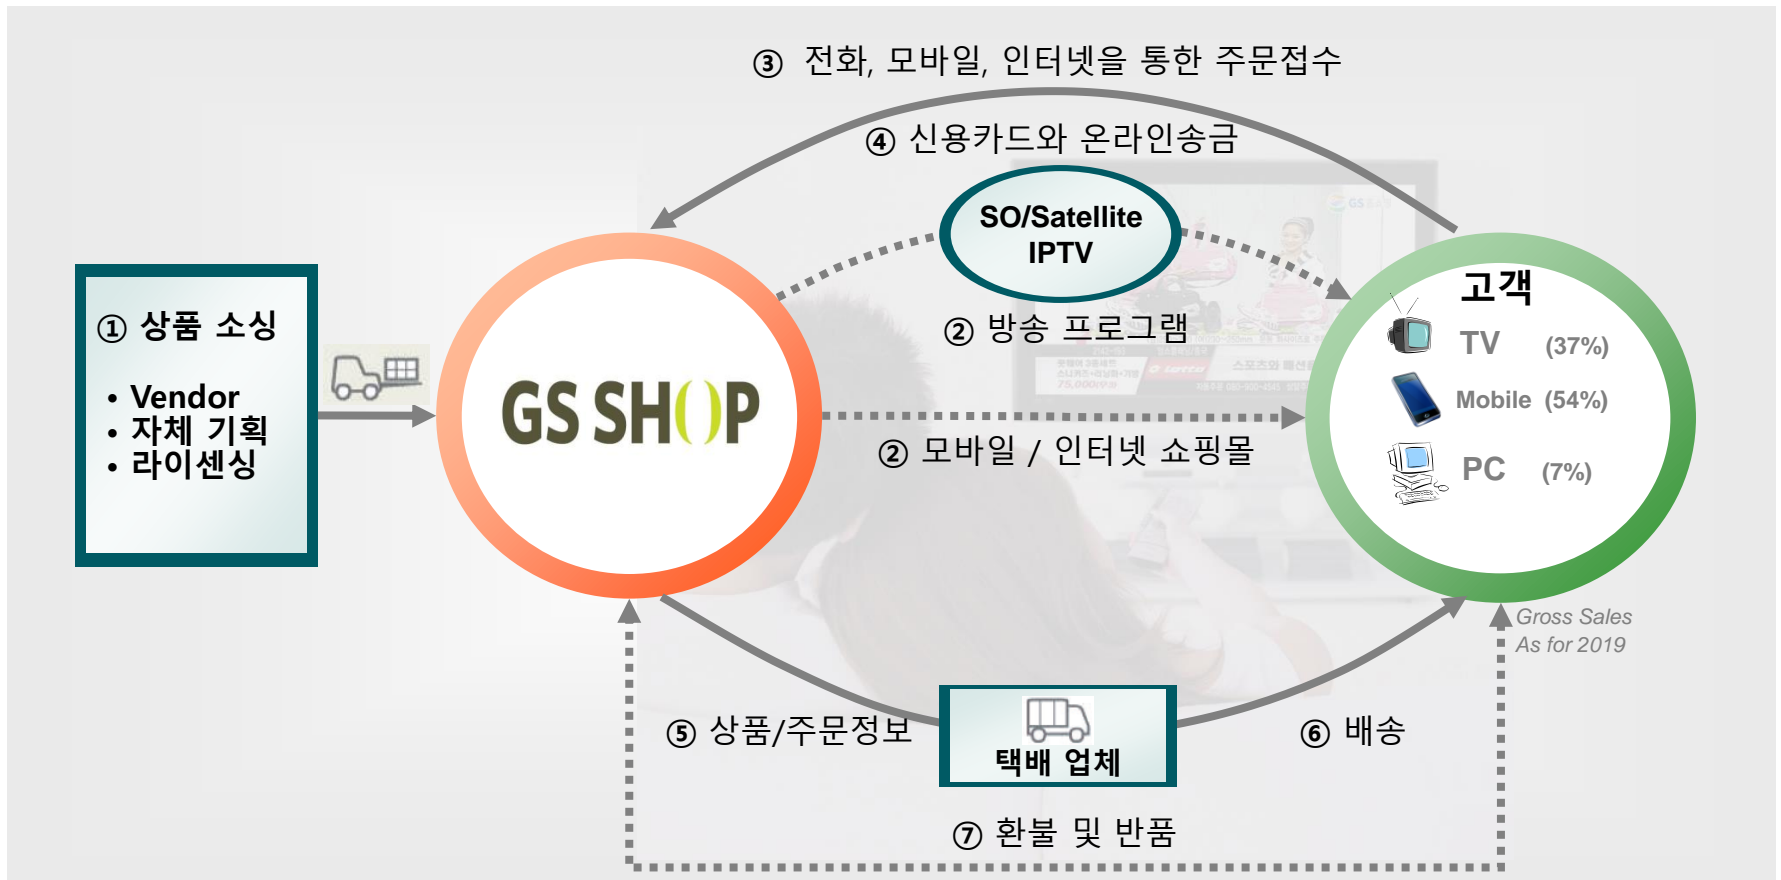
③ 전화, 모바일, 인터넷을 통한 주문접수

④ 신용카드와 온라인송금

SO/Satellite IPTV

① 상품 소싱

• Vendor
• 자체 기획
• 라이센싱

GS SHOP

② 방송 프로그램

② 모바일 / 인터넷 쇼핑몰

고객

TV (37%)

Mobile (54%)

PC (7%)

Gross Sales
As for 2019

⑤ 상품/주문정보

택배 업체

⑥ 배송

⑦ 환불 및 반품